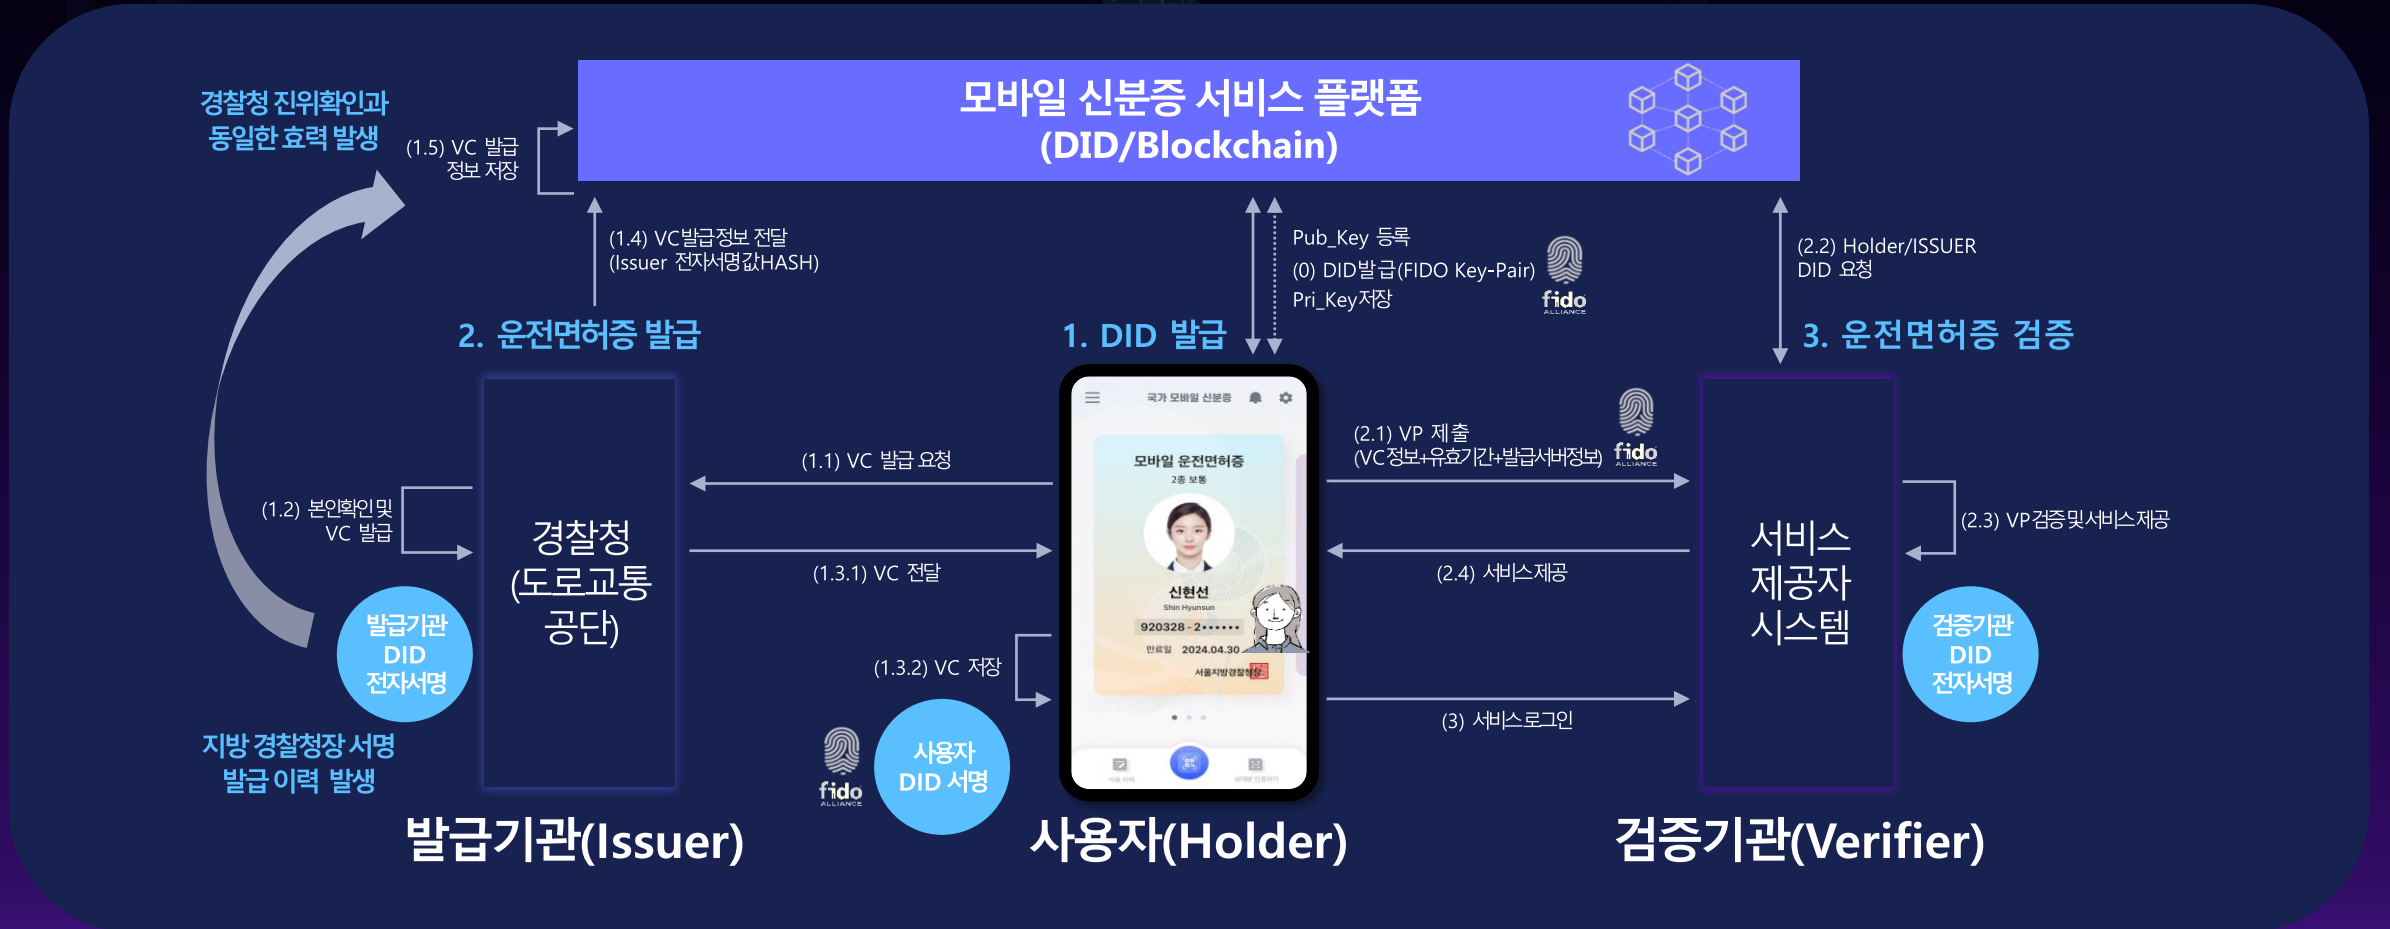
경찰청 진위확인과
동일한 효력 발생

(1.5) VC 발급
정보 저장

모바일 신분증 서비스 플랫폼
(DID/Blockchain)

(1.4) VC발급정보 전달
(Issuer 전자서명값HASH)

Pub_Key 등록
(0) DID발급(FIDO Key-Pair)
Pri_Key저장

fido ALLIANCE

(2.2) Holder/ISSUER
DID 요청

2. 운전면허증 발급

1. DID 발급

3. 운전면허증 검증

(1.2) 본인확인 및
VC 발급

경찰청
(도로교통
공단)

(1.1) VC 발급 요청

(1.3.1) VC 전달

(1.3.2) VC 저장

국가 모바일 신분증

모바일 운전면허증
2종 보통

신현선
Shin Hyunsun
920328 - 2••••••
만료일 2024.04.30
서울지방경찰청장

(2.1) VP 제출
(VC정보+유효기간+발급서버정보)

fido ALLIANCE

(2.4) 서비스제공

(3) 서비스로그인

서비스
제공자
시스템

(2.3) VP검증 및 서비스제공

발급기관
DID
전자서명

지방 경찰청장 서명
발급 이력 발생

fido ALLIANCE

사용자
DID 서명

검증기관
DID
전자서명

발급기관(Issuer)

사용자(Holder)

검증기관(Verifier)